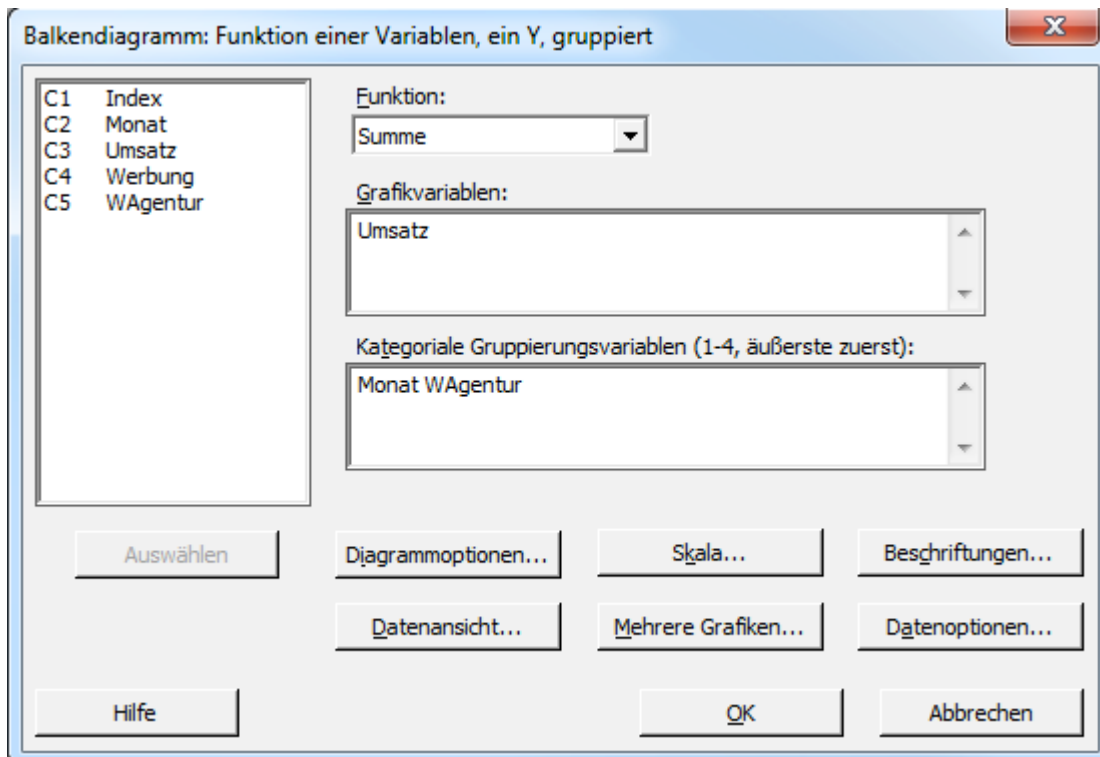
Balkendiagramm: Funktion einer Variablen, ein Y, gruppiert

| C1 | Index |
|---|---|
| C2 | Monat |
| C3 | Umsatz |
| C4 | Werbung |
| C5 | WAgentur |

Funktion:
Summe

Grafikvariablen:
Umsatz

Kategoriale Gruppierungsvariablen (1-4, äußerste zuerst):
Monat WAgentur

Auswählen
Diagrammoptionen...
Skala...
Beschriftungen...
Datenansicht...
Mehrere Grafiken...
Datenoptionen...
Hilfe
OK
Abbrechen